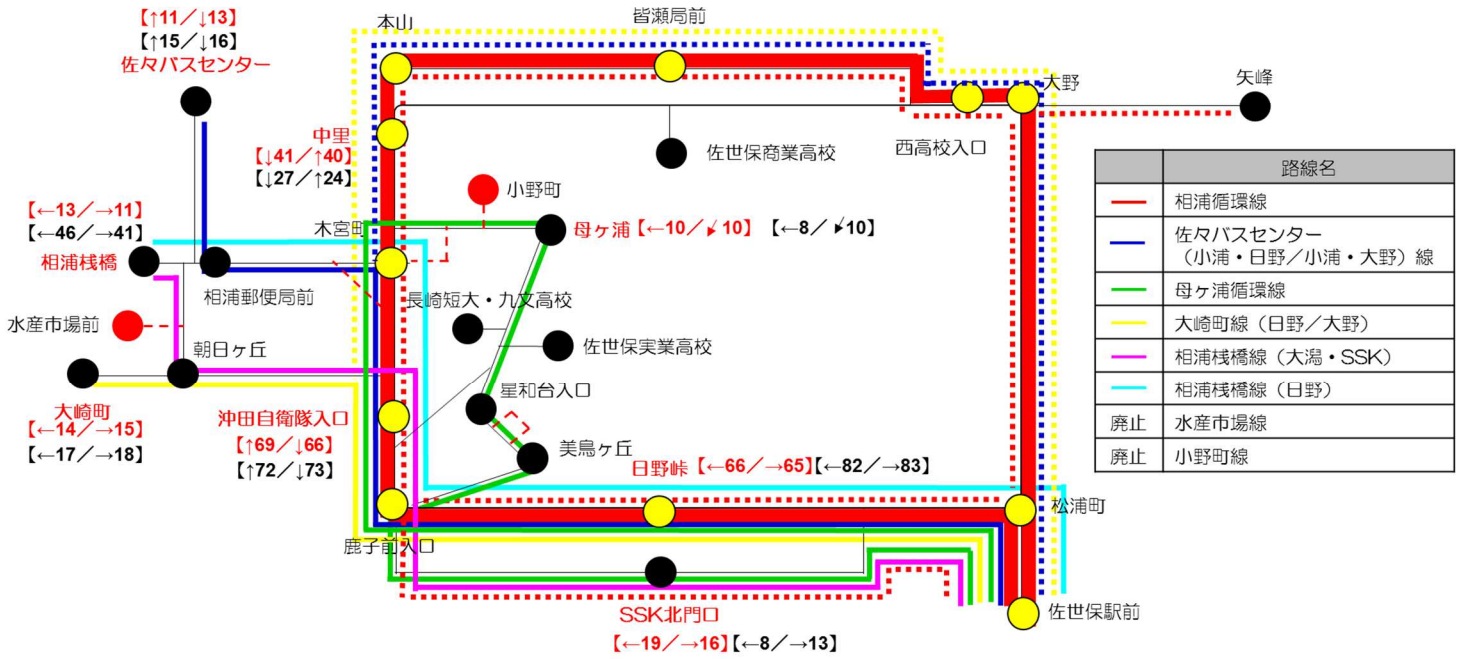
【↑11／↓13】
【↑15／↓16】
佐々バスセンター

本山

皆瀬局前

大野

矢峰

中里
【↓41／↑40】
【↓27／↑24】

佐世保商業高校

西高校入口

小野町

| | 路線名 |
|---|---|
| | 相浦循環線 |
| | 佐々バスセンター（小浦・日野／小浦・大野）線 |
| | 母ヶ浦循環線 |
| | 大崎町線（日野／大野） |
| | 相浦桟橋線（大潟・SSK） |
| | 相浦桟橋線（日野） |
| 廃止 | 水産市場線 |
| 廃止 | 小野町線 |

【←13／→11】
【←46／→41】
相浦桟橋

木宮町

母ヶ浦【←10／↙10】 【←8／↙10】

相浦郵便局前

長崎短大・九文高校

水産市場前

朝日ヶ丘

佐世保実業高校

星和台入口

大崎町
【←14／→15】
【←17／→18】

沖田自衛隊入口
【↑69／↓66】
【↑72／↓73】

美鳥ヶ丘

日野峠【←66／→65】【←82／→83】

松浦町

鹿子前入口

SSK北門口
【←19／→16】【←8／→13】

佐世保駅前